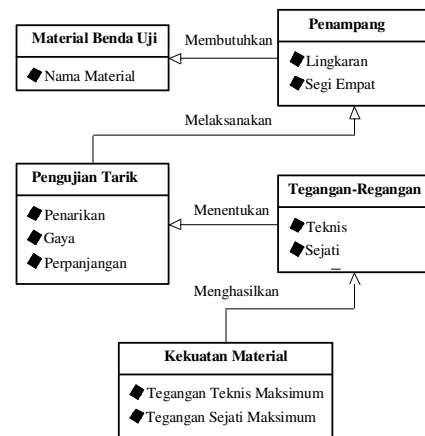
Material Benda Uji

Nama Material

Membutuhkan

Penampang

Lingkaran

Segi Empat

Melaksanakan

Pengujian Tarik

Penarikan

Gaya

Perpanjangan

Menentukan

Tegangan-Regangan

Teknis

Sejati

Menghasilkan

Kekuatan Material

Tegangan Teknis Maksimum

Tegangan Sejati Maksimum